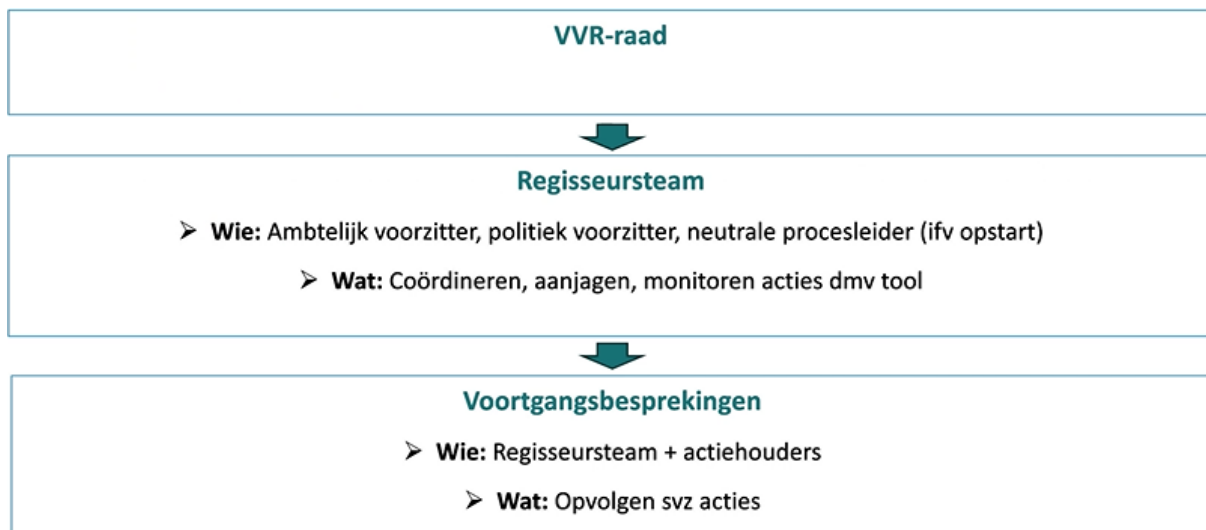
VVR-raad

Regisseursteam

➢ **Wie:** Ambtelijk voorzitter, politiek voorzitter, neutrale procesleider (ifv opstart)

➢ **Wat:** Coördineren, aanjagen, monitoren acties dmv tool

Voortgangsbesprekingen

➢ **Wie:** Regisseursteam + actiehouders

➢ **Wat:** Opvolgen svz acties